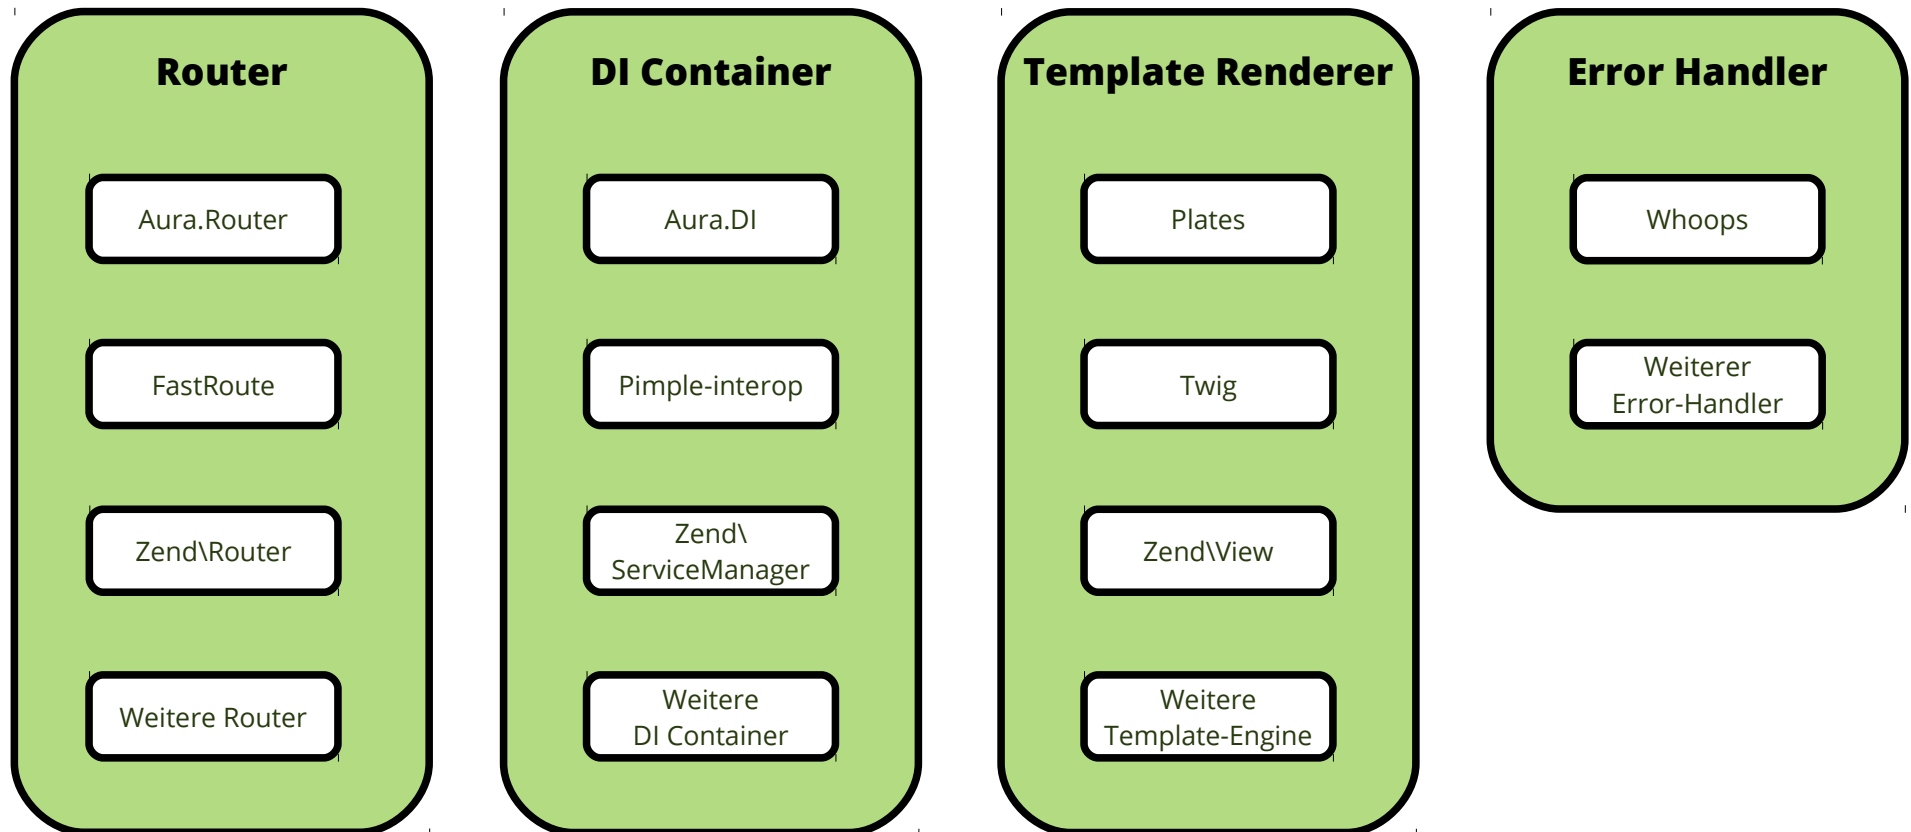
Router

Aura.Router

FastRoute

Zend\Router

Weitere Router

DI Container

Aura.DI

Pimple-interop

Zend\ ServiceManager

Weitere DI Container

Template Renderer

Plates

Twig

Zend\View

Weitere Template-Engine

Error Handler

Whoops

Weiterer Error-Handler